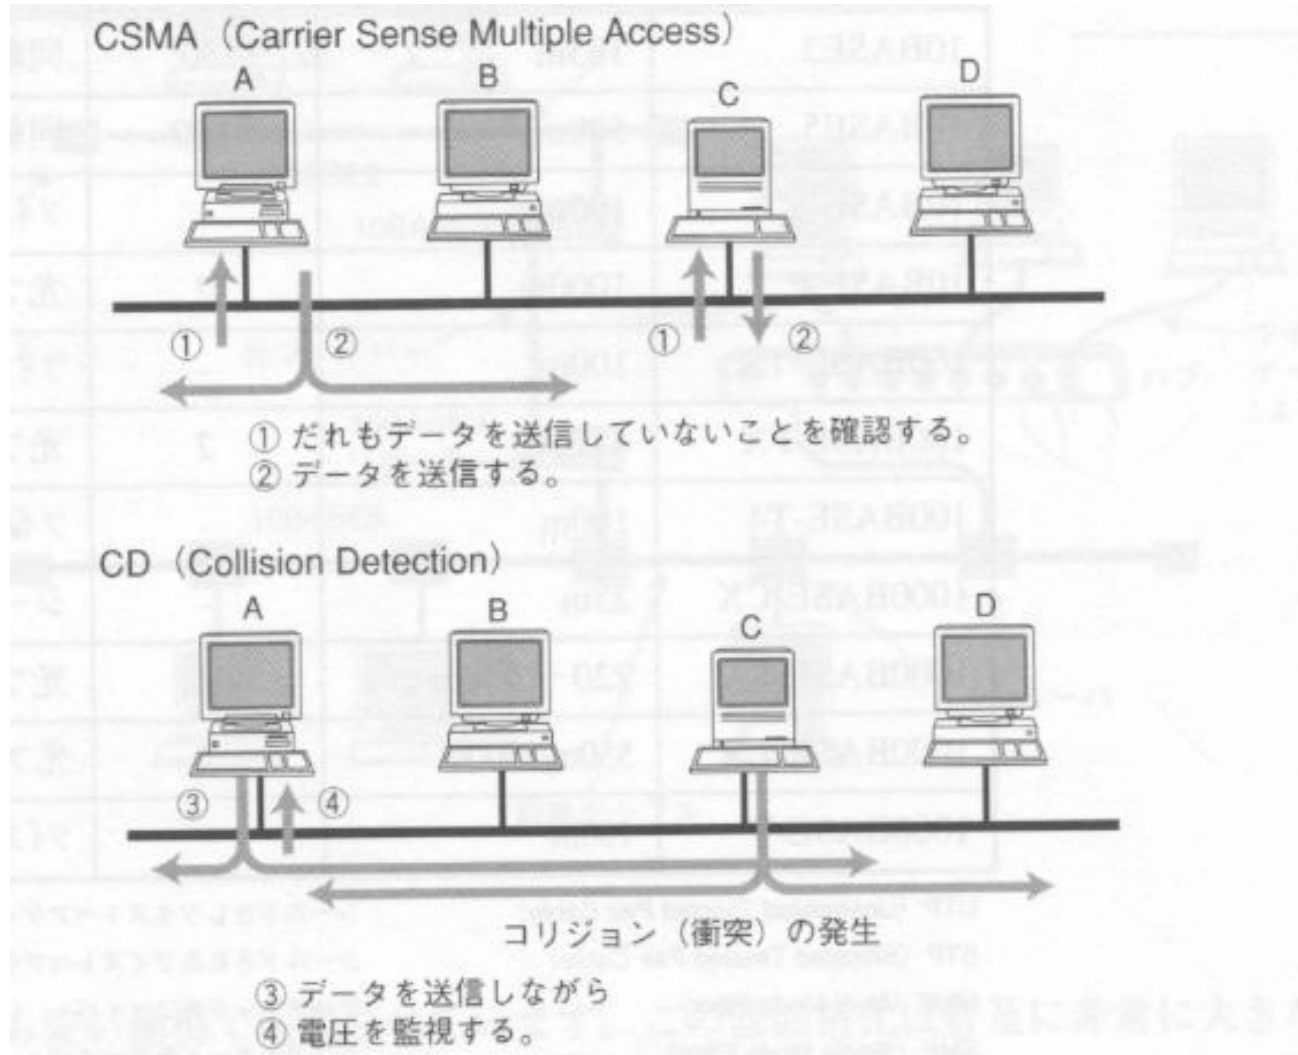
CSMA（Carrier Sense Multiple Access）

A B C D

① ② ① ②

① だれもデータを送信していないことを確認する。
② データを送信する。

CD（Collision Detection）

A B C D

③ ④

コリジョン（衝突）の発生

③ データを送信しながら
④ 電圧を監視する。